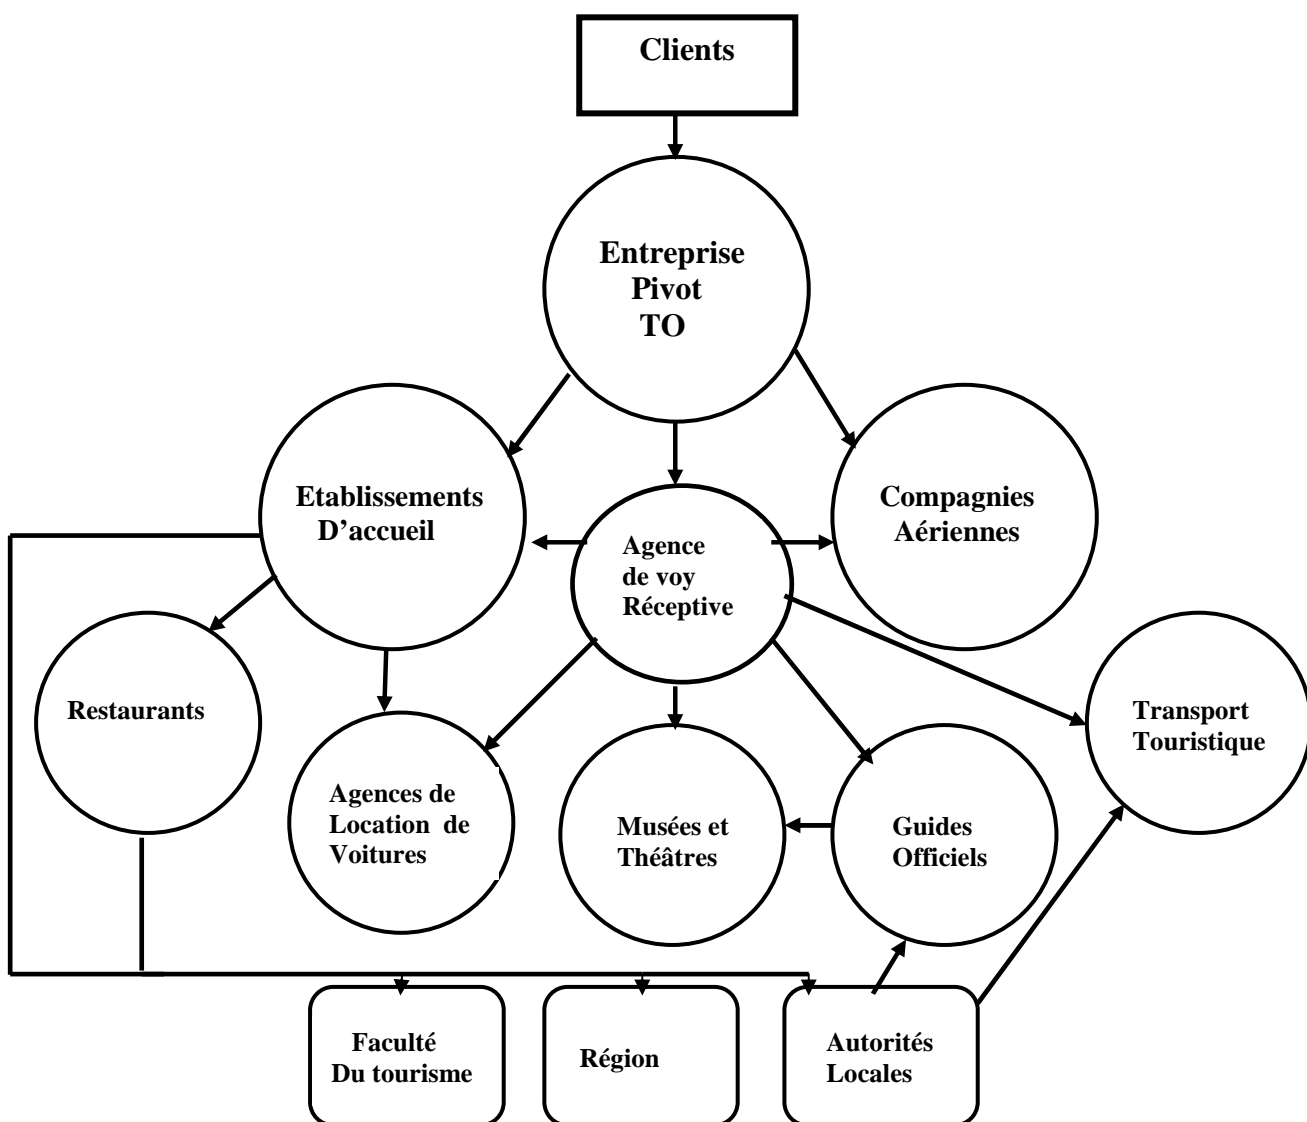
Clients

Entreprise
Pivot
TO

Etablissements
D'accueil

Agence
de voy
Réceptive

Compagnies
Aériennes

Restaurants

Agences de
Location de
Voitures

Musées et
Théâtres

Guides
Officiels

Transport
Touristique

Faculté
Du tourisme

Région

Autorités
Locales